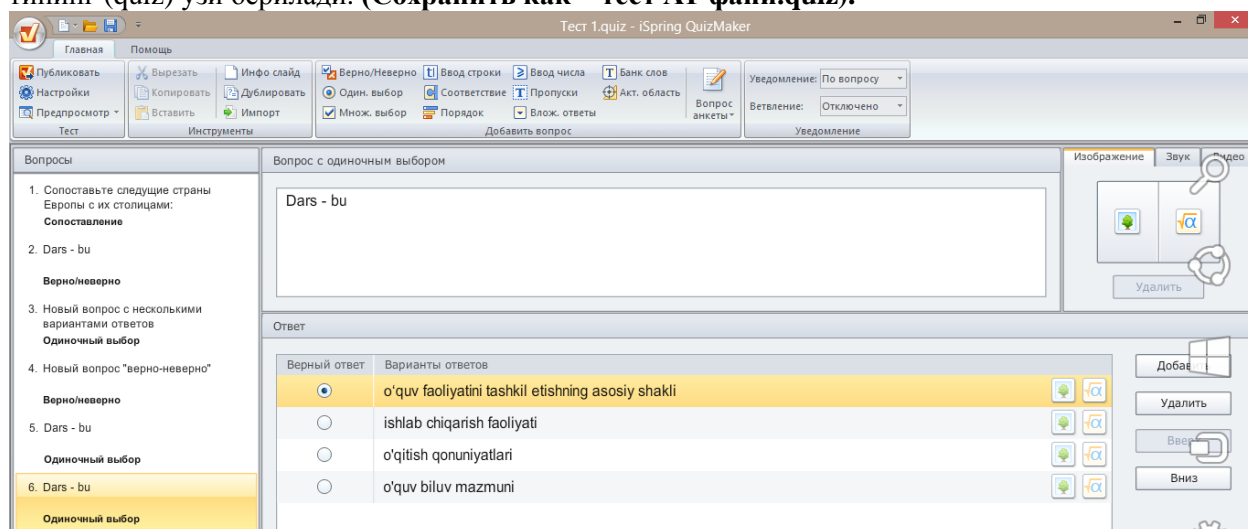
Тест 1.quiz - iSpring QuizMaker

Главная Помощь

Публиковать Настройки Предпросмотр
Тест

Вырезать Копировать Вставить Инфо слайд Дублировать Импорт
Инструменты

Верно/Неверно Один. выбор Множ. выбор Ввод строки Соответствие Порядок Ввод числа Пропуски Влож. ответы Банк слов Акт. область Вопрос анкеты
Добавить вопрос

Уведомление: По вопросу
Ветвление: Отключено
Уведомление

Вопросы

1. Сопоставьте следущие страны Европы с их столицами:
Сопоставление

2. Dars - bu
Верно/неверно

3. Новый вопрос с несколькими вариантами ответов
Одиночный выбор

4. Новый вопрос "верно-неверно"
Верно/неверно

5. Dars - bu
Одиночный выбор

6. Dars - bu
Одиночный выбор

Вопрос с одиночным выбором

Dars - bu

Изображение Звук Видео

Удалить

Ответ

| Верный ответ | Варианты ответов |
|---|---|
| ⦿ | o'quv faoliyatini tashkil etishning asosiy shakli |
| ○ | ishlab chiqarish faoliyati |
| ○ | o'qitish qonuniyatlari |
| ○ | o'quv biluv mazmuni |

Добав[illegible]
Удалить
Ввер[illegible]
Вниз